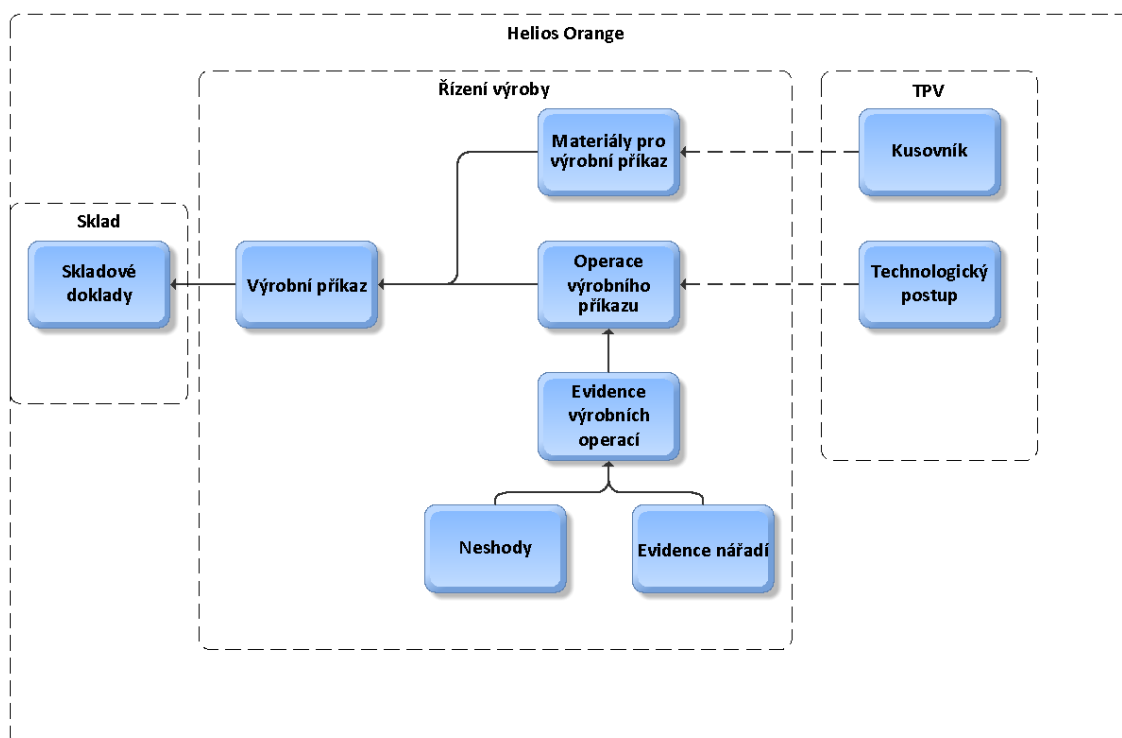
Helios Orange

Řízení výroby

TPV

Materiály pro výrobní příkaz

Kusovník

Sklad

Skladové doklady

Výrobní příkaz

Operace výrobního příkazu

Technologický postup

Evidence výrobních operací

Neshody

Evidence nářadí